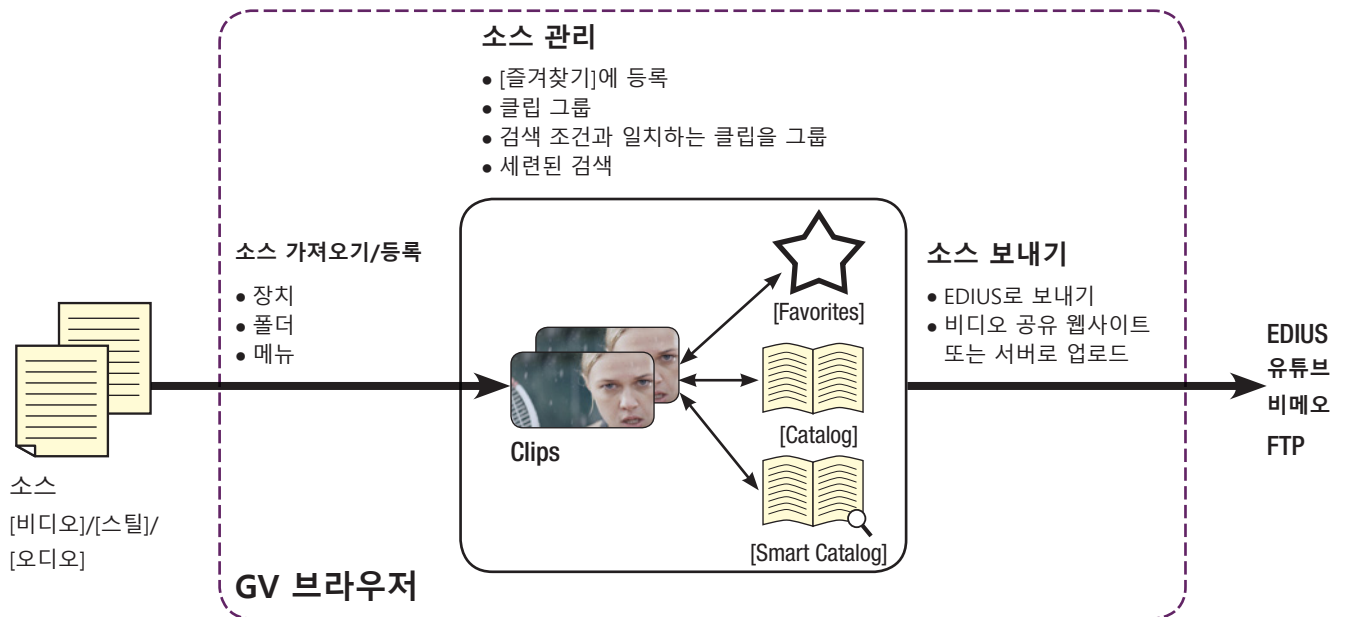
소스 관리
● [즐겨찾기]에 등록
● 클립 그룹
● 검색 조건과 일치하는 클립을 그룹
● 세련된 검색

소스 가져오기/등록
● 장치
● 폴더
● 메뉴

[Favorites]

Clips

[Catalog]

[Smart Catalog]

소스 보내기
● EDIUS로 보내기
● 비디오 공유 웹사이트 또는 서버로 업로드

EDIUS
유튜브
비메오
FTP

소스
[비디오]/[스틸]/
[오디오]

GV 브라우저